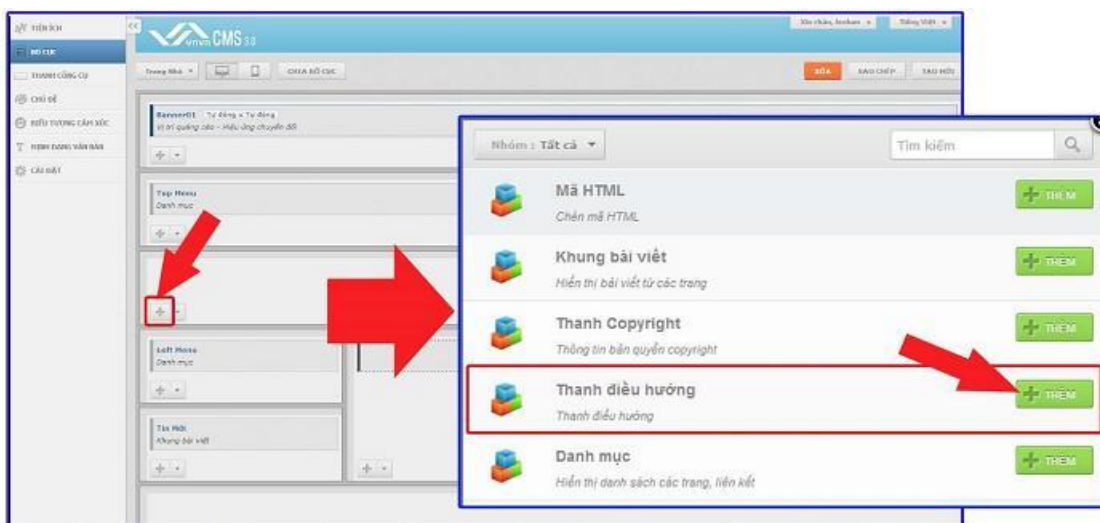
TIỆN ÍCH
BỐ CỤC
THANH CÔNG CỤ
CHỦ ĐỀ
BIỂU TƯỢNG CẢM XÚC
ĐỊNH DẠNG VĂN BẢN
CÀI ĐẶT

vnvn CMS 3.0

Xin chào, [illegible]
Tiếng Việt

Trang Nhà
CHIA BỐ CỤC
XÓA
SAO CHÉP
TẠO MỚI

Banner01 Tự động x Tự động
Vị trí quảng cáo - Hiệu ứng chuyển đổi

Top Menu
Danh mục

Left Menu
Danh mục

Tin Mới
Khung bài viết

Nhóm : Tất cả
Tìm kiếm

Mã HTML
Chèn mã HTML
THÊM

Khung bài viết
Hiển thị bài viết từ các trang
THÊM

Thanh Copyright
Thông tin bản quyền copyright
THÊM

Thanh điều hướng
Thanh điều hướng
THÊM

Danh mục
Hiển thị danh sách các trang, liên kết
THÊM